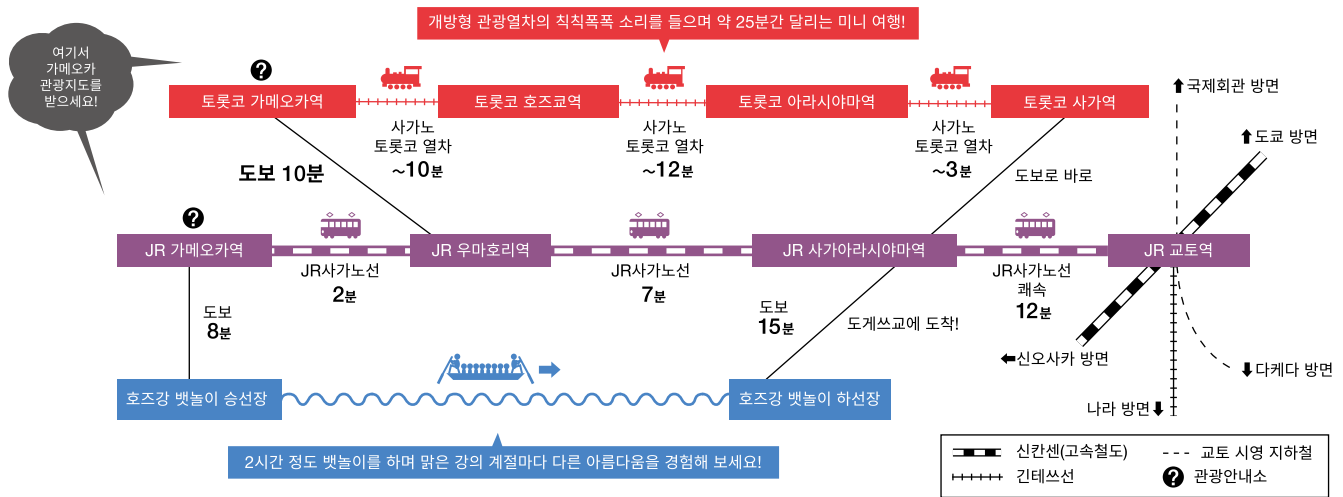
개방형 관광열차의 칙칙폭폭 소리를 들으며 약 25분간 달리는 미니 여행!

여기서
가메오카
관광지도를
받으세요!

토롯코 가메오카역

토롯코 호즈쿄역

토롯코 아라시야마역

토롯코 사가역

사가노
토롯코 열차
~10분

사가노
토롯코 열차
~12분

사가노
토롯코 열차
~3분

도보 10분

도보로 바로

국제회관 방면

도쿄 방면

JR 가메오카역

JR 우마호리역

JR 사가아라시야마역

JR 교토역

JR사가노선
2분

JR사가노선
7분

JR사가노선
쾌속
12분

도보
8분

도보
15분

도게쓰쿄에 도착!

신오사카 방면

다케다 방면

나라 방면

호즈강 뱃놀이 승선장

호즈강 뱃놀이 하선장

2시간 정도 뱃놀이를 하며 맑은 강의 계절마다 다른 아름다움을 경험해 보세요!

신칸센(고속철도)

교토 시영 지하철

긴테쓰선

관광안내소